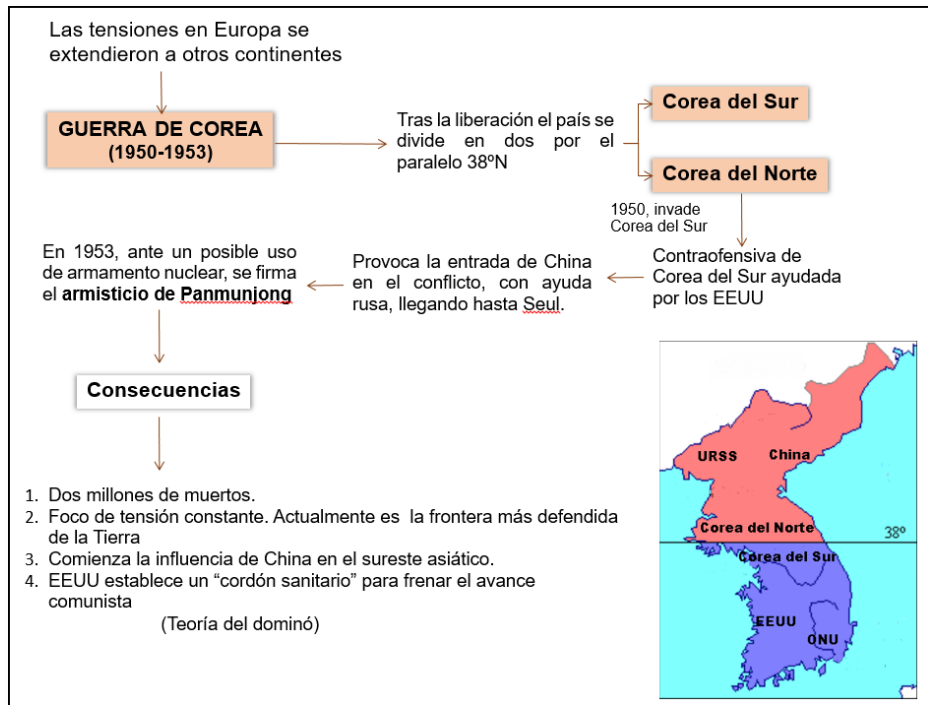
Las tensiones en Europa se extendieron a otros continentes

GUERRA DE COREA
(1950-1953)

Tras la liberación el país se divide en dos por el paralelo 38ºN

Corea del Sur

Corea del Norte

1950, invade Corea del Sur

Contraofensiva de Corea del Sur ayudada por los EEUU

Provoca la entrada de China en el conflicto, con ayuda rusa, llegando hasta Seul.

En 1953, ante un posible uso de armamento nuclear, se firma el **armisticio de Panmunjong**

Consecuencias

1. Dos millones de muertos.
2. Foco de tensión constante. Actualmente es la frontera más defendida de la Tierra
3. Comienza la influencia de China en el sureste asiático.
4. EEUU establece un "cordón sanitario" para frenar el avance comunista

(Teoría del dominó)

URSS
China
Corea del Norte
38º
Corea del Sur
EEUU
ONU